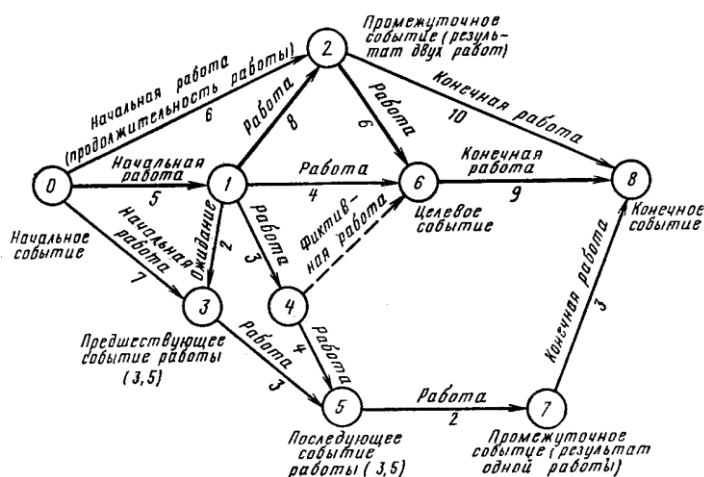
Промежуточное событие (результат двух работ)

Начальная работа (продолжительность работы) 6

2

Работа 8

Работа 6

Конечная работа 10

Начальная работа 5

0

1

Работа 4

6

Конечная работа 9

8

Начальное событие

Начальная работа 7

Ожидание 2

Работа 3

Фиктивная работа

Целевое событие

Конечное событие

3

4

Работа 4

Конечная работа 3

Предшествующее событие работы (3,5)

Работа 3

5

Работа 2

7

Последующее событие работы (3,5)

Промежуточное событие (результат одной работы)